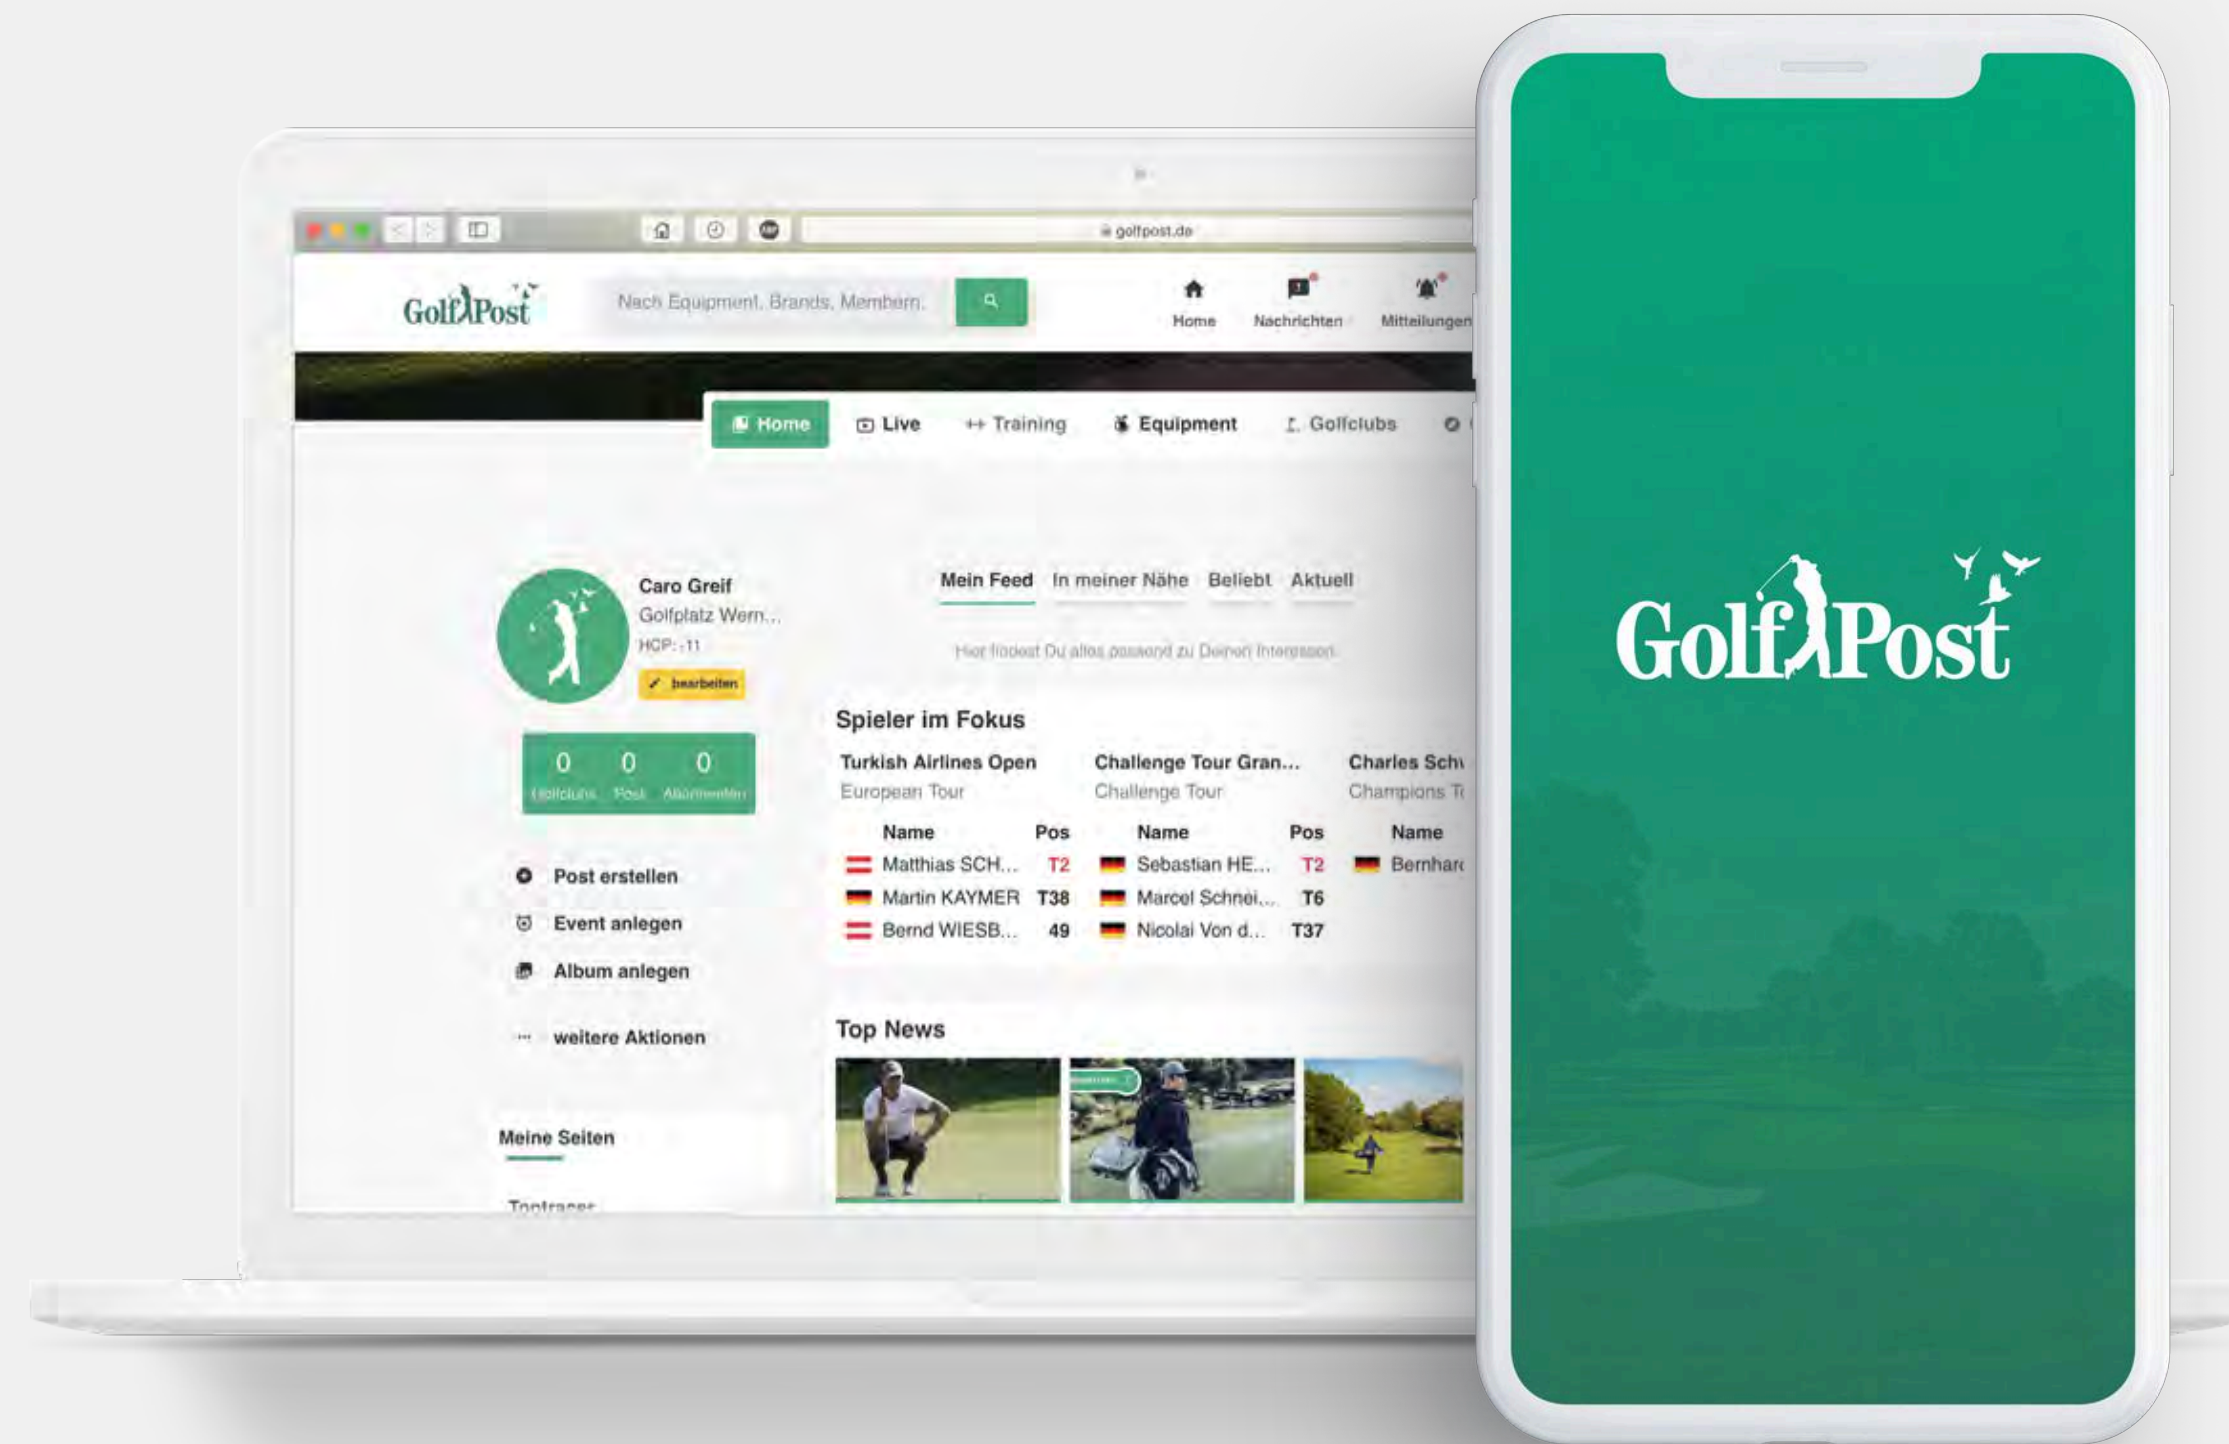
golfpost.de

GolfPost

Nach Equipment, Brands, Membern,

Home
Nachrichten
Mitteilungen

Home
Live
Training
Equipment
Golfclubs

Caro Greif
Golfplatz Wern...
HCP: -11
bearbeiten

| 0 | 0 | 0 |
|---|---|---|
| Golfclubs | Post | Abonnenten |

Post erstellen
Event anlegen
Album anlegen
weitere Aktionen

Meine Seiten

Tootracer

Mein Feed
In meiner Nähe
Beliebt
Aktuell

Hier findest Du alles passend zu Deinen Interessen.

Spieler im Fokus

Turkish Airlines Open
European Tour

| Name | Pos |
|---|---|
| Matthias SCH... | T2 |
| Martin KAYMER | T38 |
| Bernd WIESB... | 49 |

Challenge Tour Gran...
Challenge Tour

| Name | Pos |
|---|---|
| Sebastian HE... | T2 |
| Marcel Schnei... | T6 |
| Nicolai Von d... | T37 |

Charles Sch
Champions T

| Name |
|---|
| Bernhar |

Top News

GolfPost